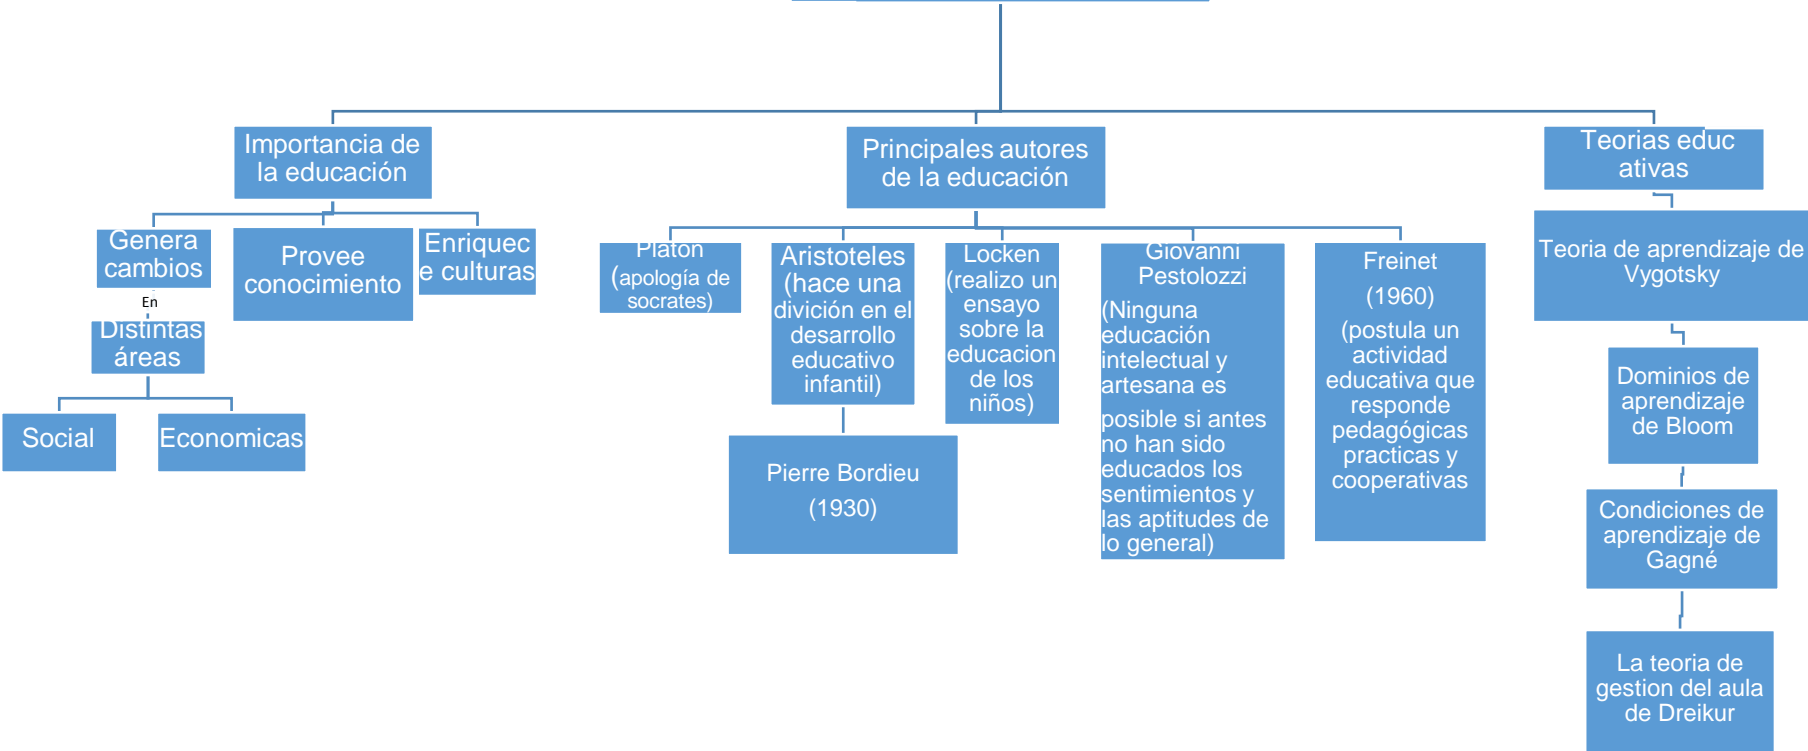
Importancia de la educación

Genera cambios

En

Distintas áreas

Social

Economicas

Provee conocimiento

Enriquec e culturas

Principales autores de la educación

Platon (apología de socrates)

Aristoteles (hace una divición en el desarrollo educativo infantil)

Pierre Bordieu (1930)

Locken (realizo un ensayo sobre la educacion de los niños)

Giovanni Pestolozzi (Ninguna educación intelectual y artesana es posible si antes no han sido educados los sentimientos y las aptitudes de lo general)

Freinet (1960) (postula un actividad educativa que responde pedagógicas practicas y cooperativas

Teorias educ ativas

Teoria de aprendizaje de Vygotsky

Dominios de aprendizaje de Bloom

Condiciones de aprendizaje de Gagné

La teoria de gestion del aula de Dreikur